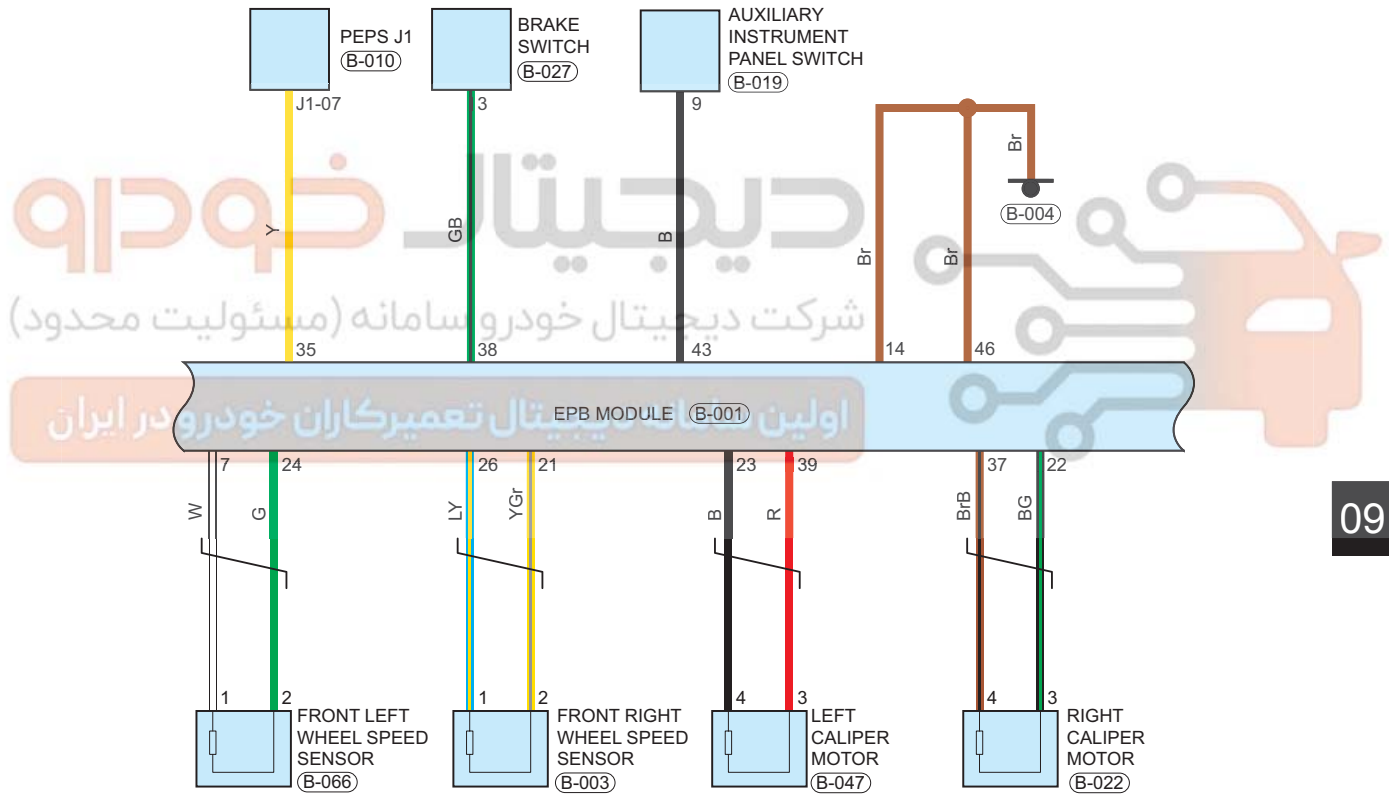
PEPS J1
B-010

BRAKE SWITCH
B-027

AUXILIARY INSTRUMENT PANEL SWITCH
B-019

J1-07
Y
35

3
GB
38

9
B
43

Br
B-004

Br
14

Br
46

دیجیتال خودرو
شرکت دیجیتال خودرو سامانه (مسئولیت محدود)
اولین سامانه دیجیتال تعمیرکاران خودرو در ایران

EPB MODULE B-001

7
W
24
G

26
LY
21
YGr

23
B
39
R

37
BrB
22
BG

09

1
2
FRONT LEFT WHEEL SPEED SENSOR
B-066

1
2
FRONT RIGHT WHEEL SPEED SENSOR
B-003

4
3
LEFT CALIPER MOTOR
B-047

4
3
RIGHT CALIPER MOTOR
B-022